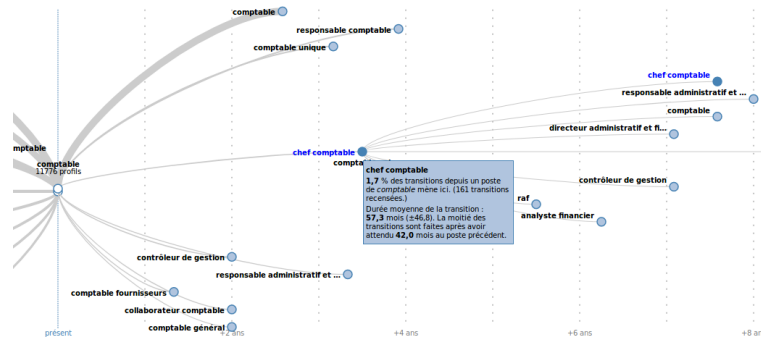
comptable
responsable comptable
comptable unique
chef comptable
responsable administratif et ...
comptable
directeur administratif et fi...
mptable
comptable
11776 profils
chef comptable
compta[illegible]
chef comptable
1,7 % des transitions depuis un poste de comptable mène ici. (161 transitions recensées.)
Durée moyenne de la transition : 57,3 mois (±46,8). La moitié des transitions sont faites après avoir attendu 42,0 mois au poste précédent.
contrôleur de gestion
raf
analyste financier
contrôleur de gestion
responsable administratif et ...
comptable fournisseurs
collaborateur comptable
comptable général
présent
+2 ans
+4 ans
+6 ans
+8 an